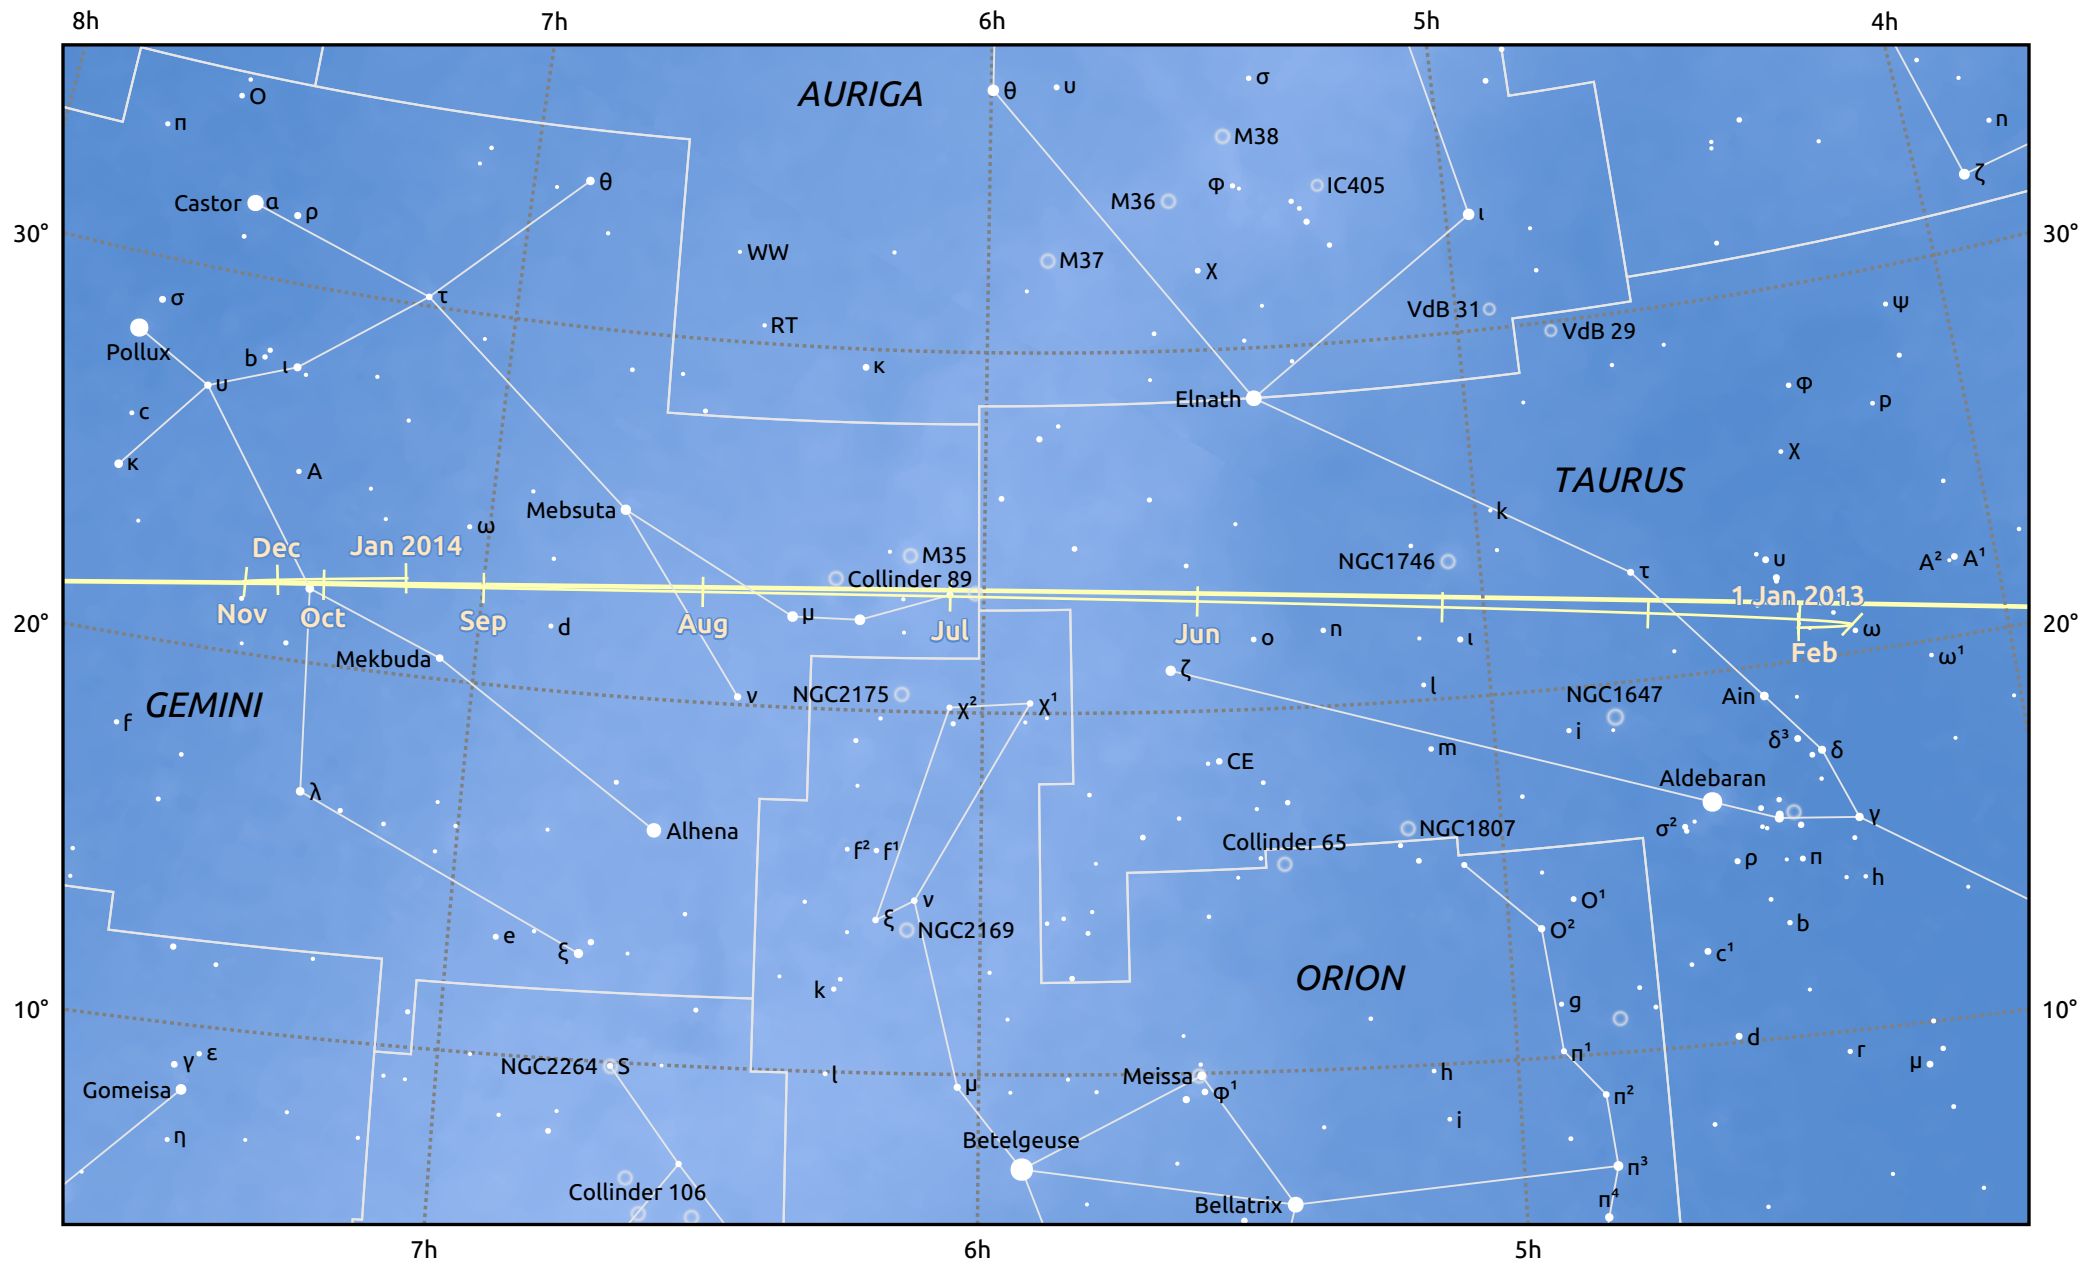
8h
7h
6h
5h
4h
30°
20°
10°
30°
20°
10°
7h
6h
5h

AURIGA
TAURUS
GEMINI
ORION

O
π
Castor
α
ρ
θ
σ
Pollux
b
ι
υ
τ
c
κ
A
ω
Mebsuta
Dec
Jan 2014
Nov
Oct
Sep
d
Aug
μ
Mekbuda
f
ν
λ
Alhena
e
ξ
γ
ε
Gomeisa
η
NGC2264
S
Collinder 106
WW
RT
κ
θ
υ
σ
M38
M36
φ
IC405
M37
χ
ι
VdB 31
VdB 29
Elnath
M35
Collinder 89
Jul
NGC2175
$χ^2$
$χ^1$
$f^2$
$f^1$
ν
ξ
NGC2169
k
ι
μ
Betelgeuse
Meissa
$φ^1$
Bellatrix
NGC1746
k
τ
Jun
o
n
ι
ζ
l
CE
m
Collinder 65
NGC1807
h
i
n
ζ
ψ
φ
p
χ
υ
$A^2$
$A^1$
1 Jan 2013
ω
Feb
$ω^1$
NGC1647
Ain
i
$δ^3$
δ
Aldebaran
$σ^2$
γ
ρ
π
h
$O^1$
$O^2$
b
$c^1$
g
$π^1$
d
r
μ
$π^2$
$π^3$
$π^4$